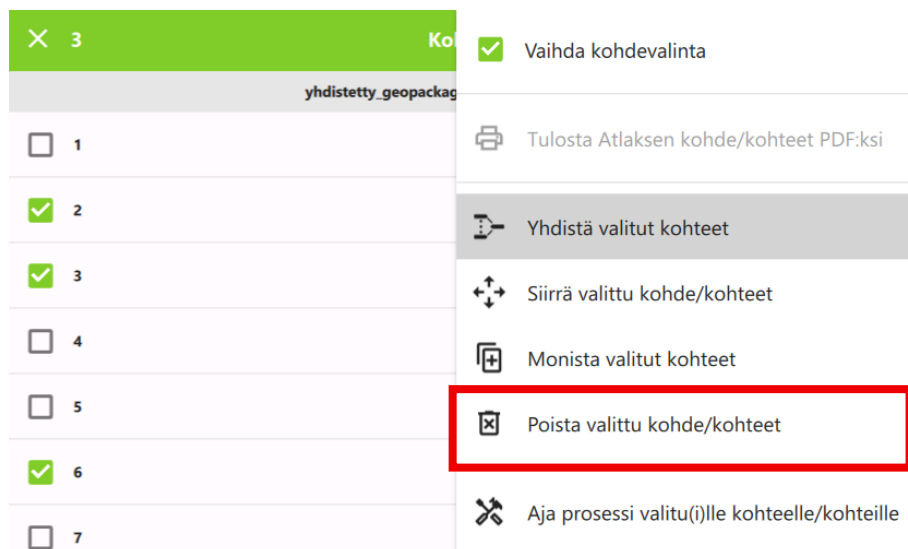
3

Kol

yhdistetty_geopackag

1

2

3

4

5

6

7

Vaihda kohdevalinta

Tulosta Atlaksen kohde/kohteet PDF:ksi

Yhdistä valitut kohteet

Siirrä valittu kohde/kohteet

Monista valitut kohteet

Poista valittu kohde/kohteet

Aja prosessi valitu(i)lle kohteelle/kohteille